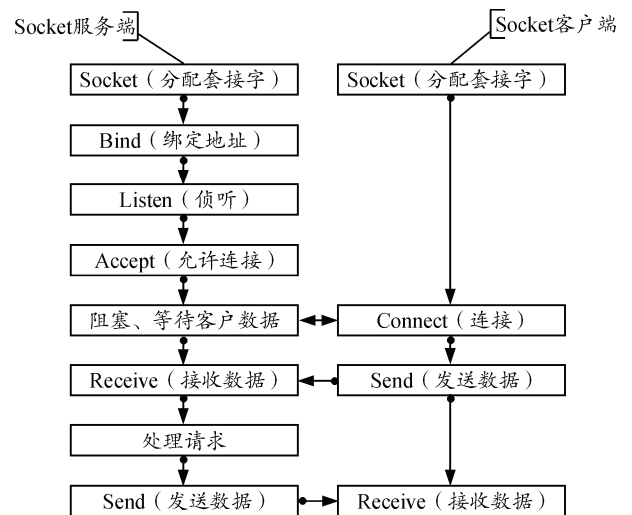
Socket服务端

Socket客户端

Socket（分配套接字）

Socket（分配套接字）

Bind（绑定地址）

Listen（侦听）

Accept（允许连接）

阻塞、等待客户数据

Connect（连接）

Receive（接收数据）

Send（发送数据）

处理请求

Send（发送数据）

Receive（接收数据）